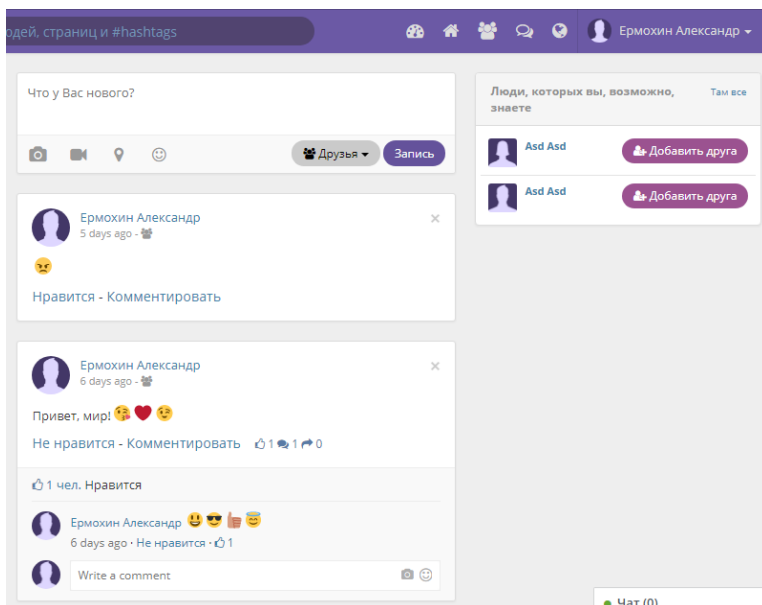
одей, страниц и #hashtags

Ермохин Александр

Что у Вас нового?

Друзья

Запись

Люди, которых вы, возможно, знаете

Там все

Asd Asd

Добавить друга

Asd Asd

Добавить друга

Ермохин Александр
5 days ago -

😠

Нравится - Комментировать

Ермохин Александр
6 days ago -

Привет, мир! 😘❤️😉

Не нравится - Комментировать 1 1 0

1 чел. Нравится

Ермохин Александр 😃😎👍😇
6 days ago · Не нравится · 1

Write a comment

Чат (0)